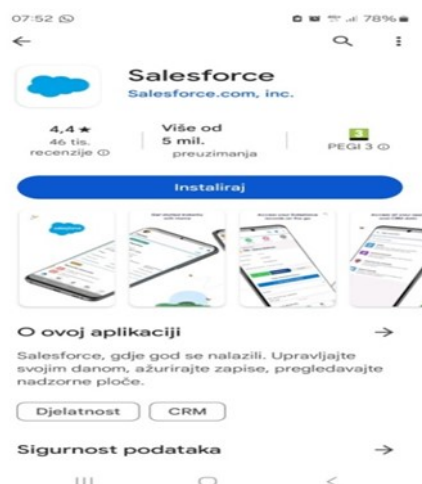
07:52

78%

Salesforce
Salesforce.com, inc.

4,4 ★
46 tis. recenzije

Više od 5 mil.
preuzimanja

3
PEGI 3

Instaliraj

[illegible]

O ovoj aplikaciji

Salesforce, gdje god se nalazili. Upravljajte svojim danom, ažurirajte zapise, pregledavajte nadzorne ploče.

Djelatnost
CRM

Sigurnost podataka